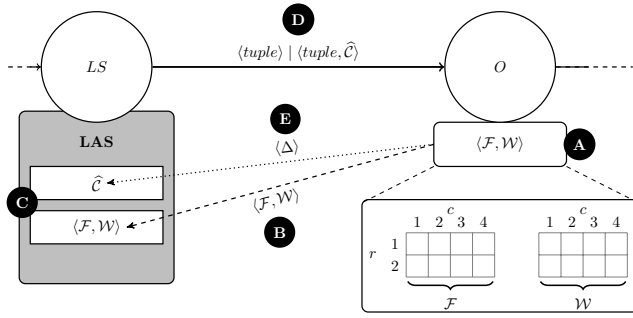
D

$LS$

$\langle tuple \rangle \mid \langle tuple, \widehat{\mathcal{C}} \rangle$

$O$

LAS

E

$\langle \Delta \rangle$

$\langle \mathcal{F}, \mathcal{W} \rangle$

A

$\widehat{\mathcal{C}}$

C

$\langle \mathcal{F}, \mathcal{W} \rangle$

$\langle \mathcal{F}, \mathcal{W} \rangle$

B

$c$

1 2 3 4

$r$

1

2

$\mathcal{F}$

$c$

1 2 3 4

$\mathcal{W}$